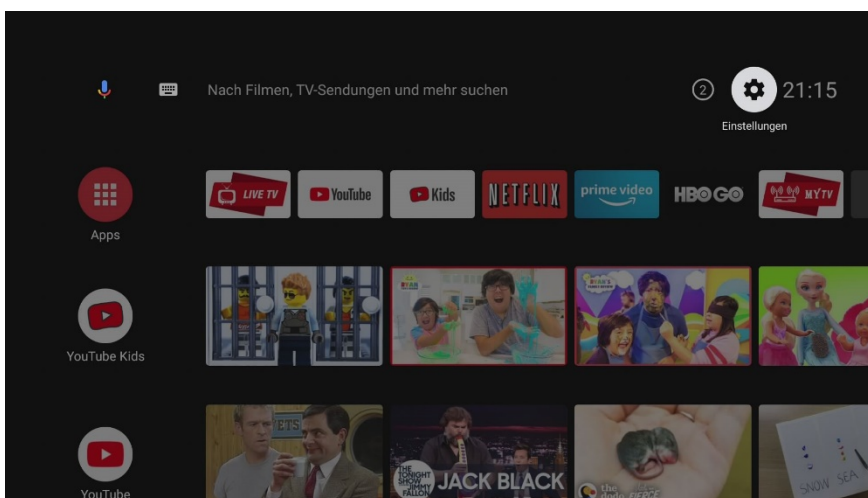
Nach Filmen, TV-Sendungen und mehr suchen

2

21:15

Einstellungen

Apps

LIVE TV

YouTube

Kids

NETFLIX

prime video

HBO GO

MYTV

YouTube Kids

YouTube

THE TONIGHT SHOW JIMMY FALLON

JACK BLACK

the dodo

SNOW SEA